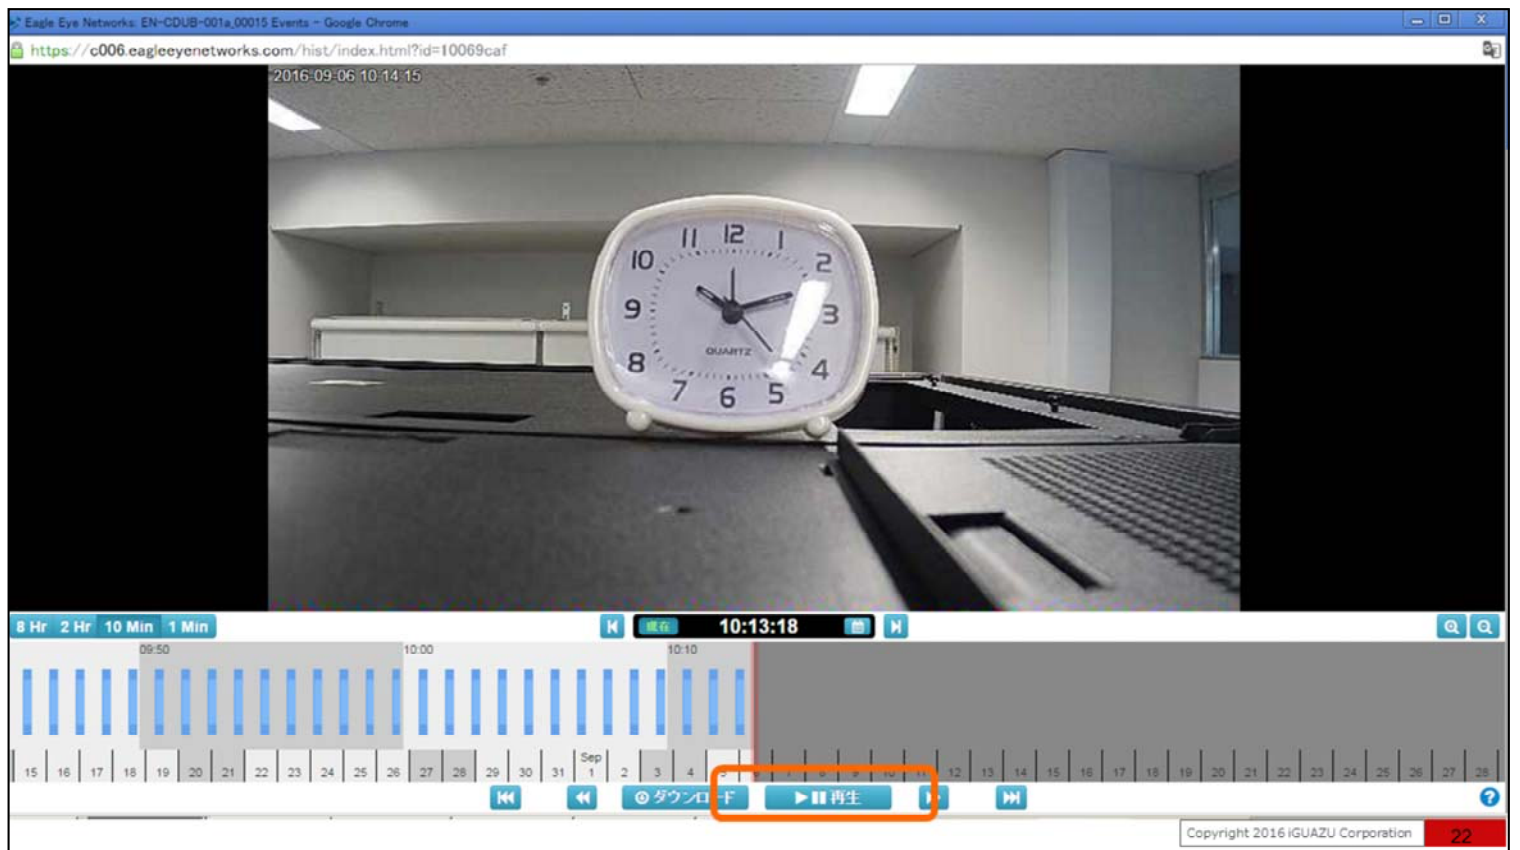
Eagle Eye Networks: EN-CDUB-001a_00015 Events - Google Chrome

https://c006.eagleeyenetworks.com/hist/index.html?id=10069caf

2016-09-06 10:14:15

11 12 1 2 3 4 5 6 7 8 9 10
QUARTZ

8 Hr 2 Hr 10 Min 1 Min

現在 10:13:18

09:50 10:00 10:10

15 16 17 18 19 20 21 22 23 24 25 26 27 28 29 30 31 Sep 1 2 3 4 5 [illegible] 12 13 14 15 16 17 18 19 20 21 22 23 24 25 26 27 28

ダウンロード ▶❚❚ 再生

Copyright 2016 iGUAZU Corporation 22